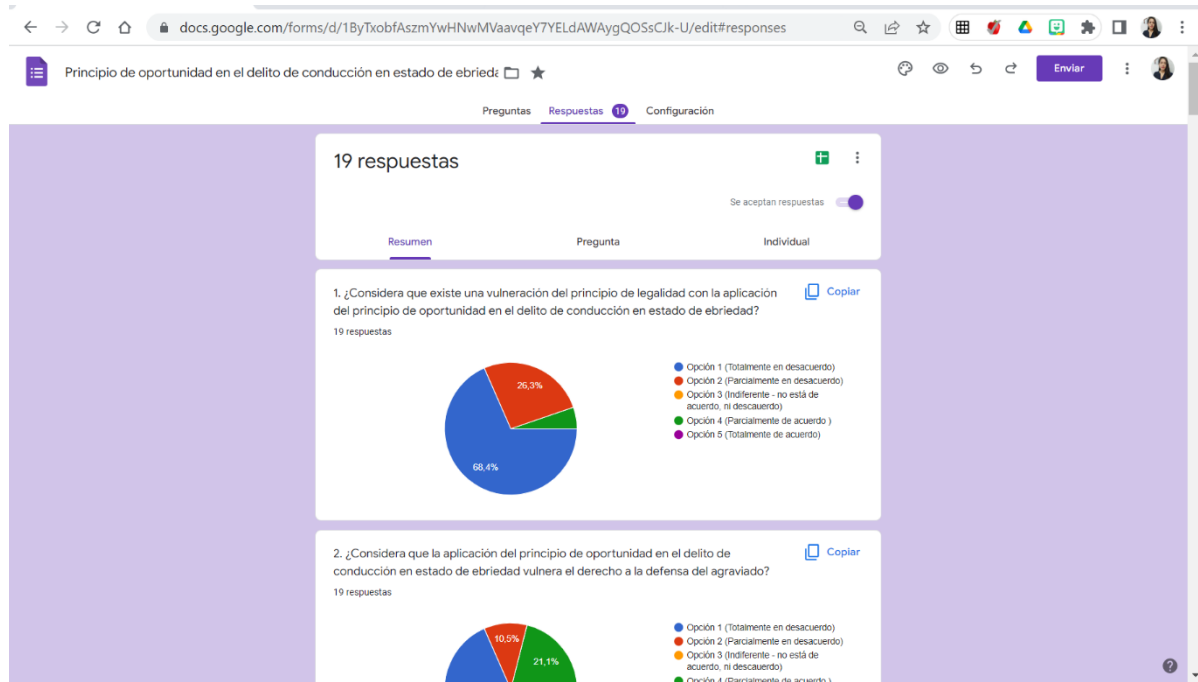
docs.google.com/forms/d/1ByTxobfAszmYwHNwMVaavqeY7YELdAWAygQOSsCJk-U/edit#responses

Principio de oportunidad en el delito de conducción en estado de ebrieda

Enviar

Preguntas Respuestas 19 Configuración

19 respuestas

Se aceptan respuestas

Resumen Pregunta Individual

1. ¿Considera que existe una vulneración del principio de legalidad con la aplicación del principio de oportunidad en el delito de conducción en estado de ebriedad?

Copiar

19 respuestas

26,3%
68,4%

Opción 1 (Totalmente en desacuerdo)
Opción 2 (Parcialmente en desacuerdo)
Opción 3 (Indiferente - no está de acuerdo, ni descauerdo)
Opción 4 (Parcialmente de acuerdo )
Opción 5 (Totalmente de acuerdo)

2. ¿Considera que la aplicación del principio de oportunidad en el delito de conducción en estado de ebriedad vulnera el derecho a la defensa del agraviado?

Copiar

19 respuestas

10,5%
21,1%

Opción 1 (Totalmente en desacuerdo)
Opción 2 (Parcialmente en desacuerdo)
Opción 3 (Indiferente - no está de acuerdo, ni descauerdo)
Opción 4 (Parcialmente de acuerdo )